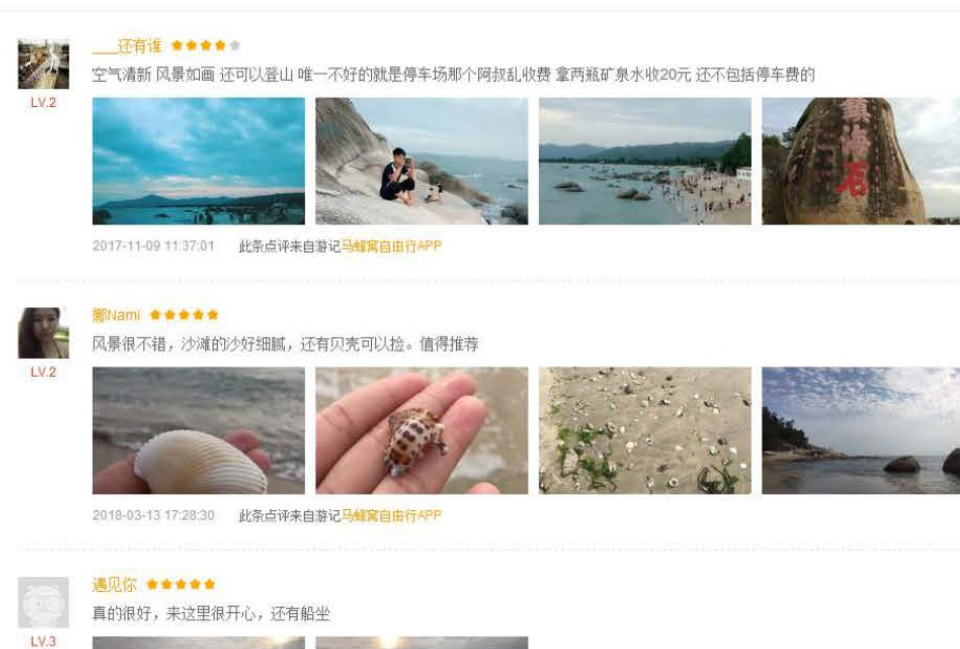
LV.2

___还有谁

空气清新 风景如画 还可以登山 唯一不好的就是停车场那个阿叔乱收费 拿两瓶矿泉水收20元 还不包括停车费的

集海石

2017-11-09 11:37:01 此条点评来自游记马蜂窝自由行APP

LV.2

鄭Nami

风景很不错，沙滩的沙好细腻，还有贝壳可以捡。值得推荐

2018-03-13 17:28:30 此条点评来自游记马蜂窝自由行APP

LV.3

遇见你

真的很好，来这里很开心，还有船坐